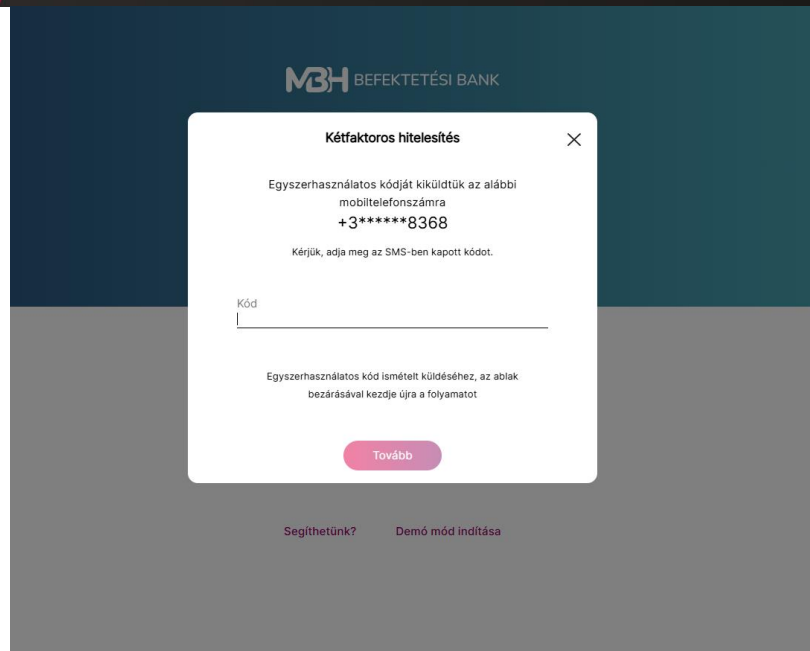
MBH BEFEKTETÉSI BANK

Kétfaktoros hitelesítés

×

Egyszerhasználatos kódját kiküldtük az alábbi mobiltelefonszámra
+3******8368

Kérjük, adja meg az SMS-ben kapott kódot.

Kód

Egyszerhasználatos kód ismételt küldéséhez, az ablak bezárásával kezdje újra a folyamatot

Tovább

Segíthetünk?

Demó mód indítása